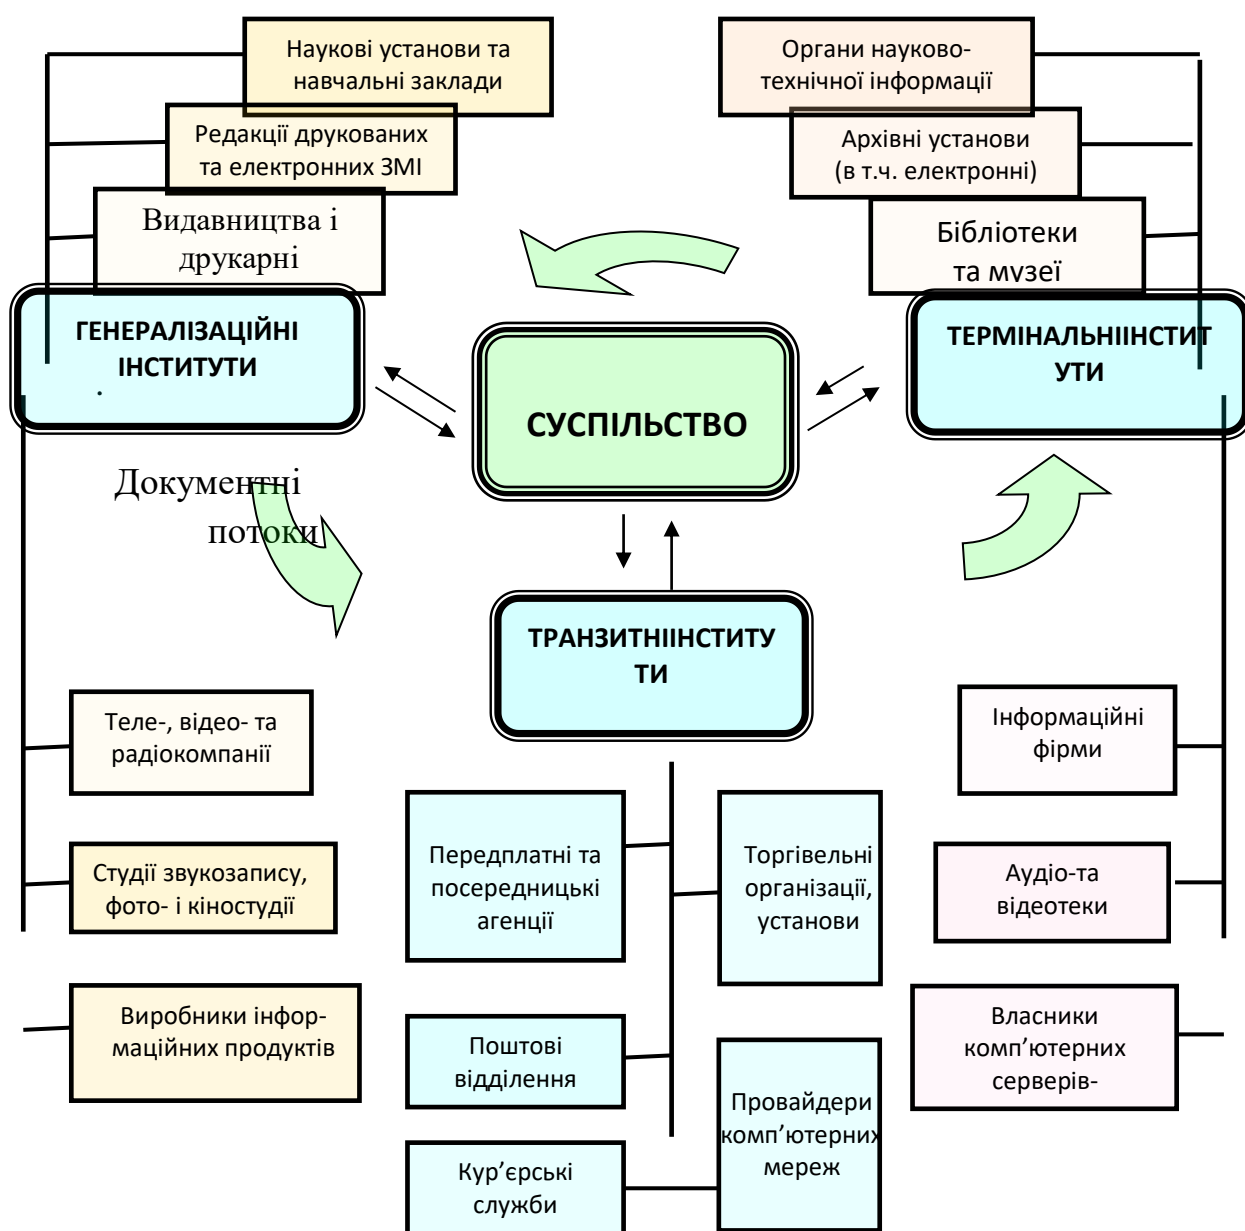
Наукові установи та навчальні заклади

Редакції друкованих та електронних ЗМІ

Видавництва і друкарні

Органи науково-технічної інформації

Архівні установи (в т.ч. електронні)

Бібліотеки та музеї

ГЕНЕРАЛІЗАЦІЙНІ ІНСТИТУТИ

СУСПІЛЬСТВО

ТЕРМІНАЛЬНІІНСТИТУТИ

Документні потоки

ТРАНЗИТНІІНСТИТУТИ

Теле-, відео- та радіокомпанії

Студії звукозапису, фото- і кіностудії

Виробники інформаційних продуктів

Передплатні та посередницькі агенції

Торгівельні організації, установи

Поштові відділення

Провайдери комп’ютерних мереж

Кур’єрські служби

Інформаційні фірми

Аудіо-та відеотеки

Власники комп’ютерних серверів-